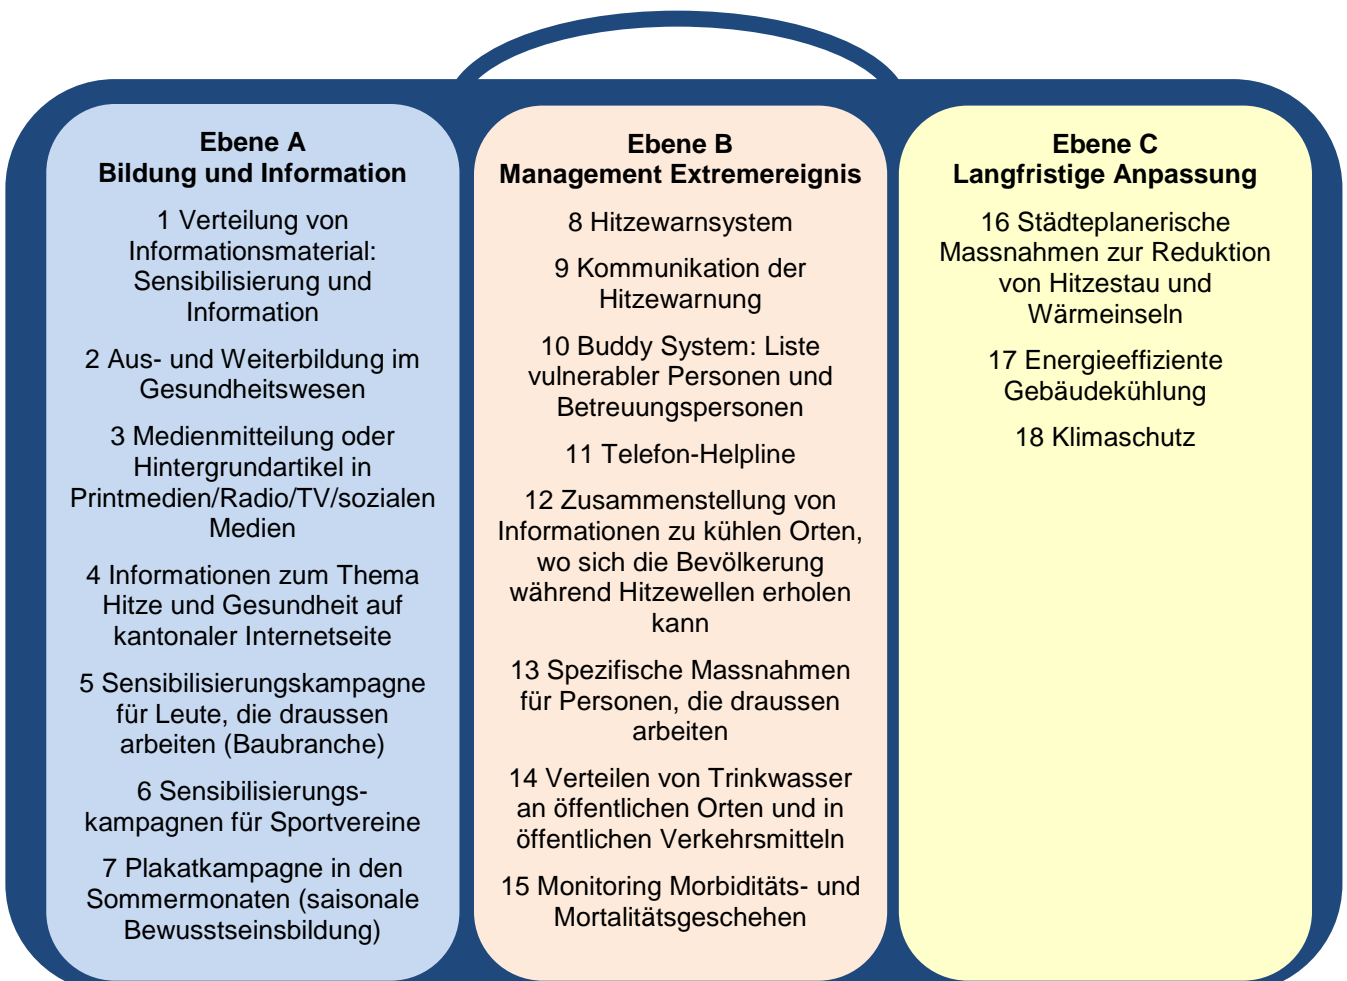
Ebene A
Bildung und Information

1 Verteilung von Informationsmaterial: Sensibilisierung und Information

2 Aus- und Weiterbildung im Gesundheitswesen

3 Medienmitteilung oder Hintergrundartikel in Printmedien/Radio/TV/sozialen Medien

4 Informationen zum Thema Hitze und Gesundheit auf kantonaler Internetseite

5 Sensibilisierungskampagne für Leute, die draussen arbeiten (Baubranche)

6 Sensibilisierungs-kampagnen für Sportvereine

7 Plakatkampagne in den Sommermonaten (saisonale Bewusstseinsbildung)

Ebene B
Management Extremereignis

8 Hitzewarnsystem

9 Kommunikation der Hitzewarnung

10 Buddy System: Liste vulnerabler Personen und Betreuungspersonen

11 Telefon-Helpline

12 Zusammenstellung von Informationen zu kühlen Orten, wo sich die Bevölkerung während Hitzewellen erholen kann

13 Spezifische Massnahmen für Personen, die draussen arbeiten

14 Verteilen von Trinkwasser an öffentlichen Orten und in öffentlichen Verkehrsmitteln

15 Monitoring Morbiditäts- und Mortalitätsgeschehen

Ebene C
Langfristige Anpassung

16 Städteplanerische Massnahmen zur Reduktion von Hitzestau und Wärmeinseln

17 Energieeffiziente Gebäudekühlung

18 Klimaschutz